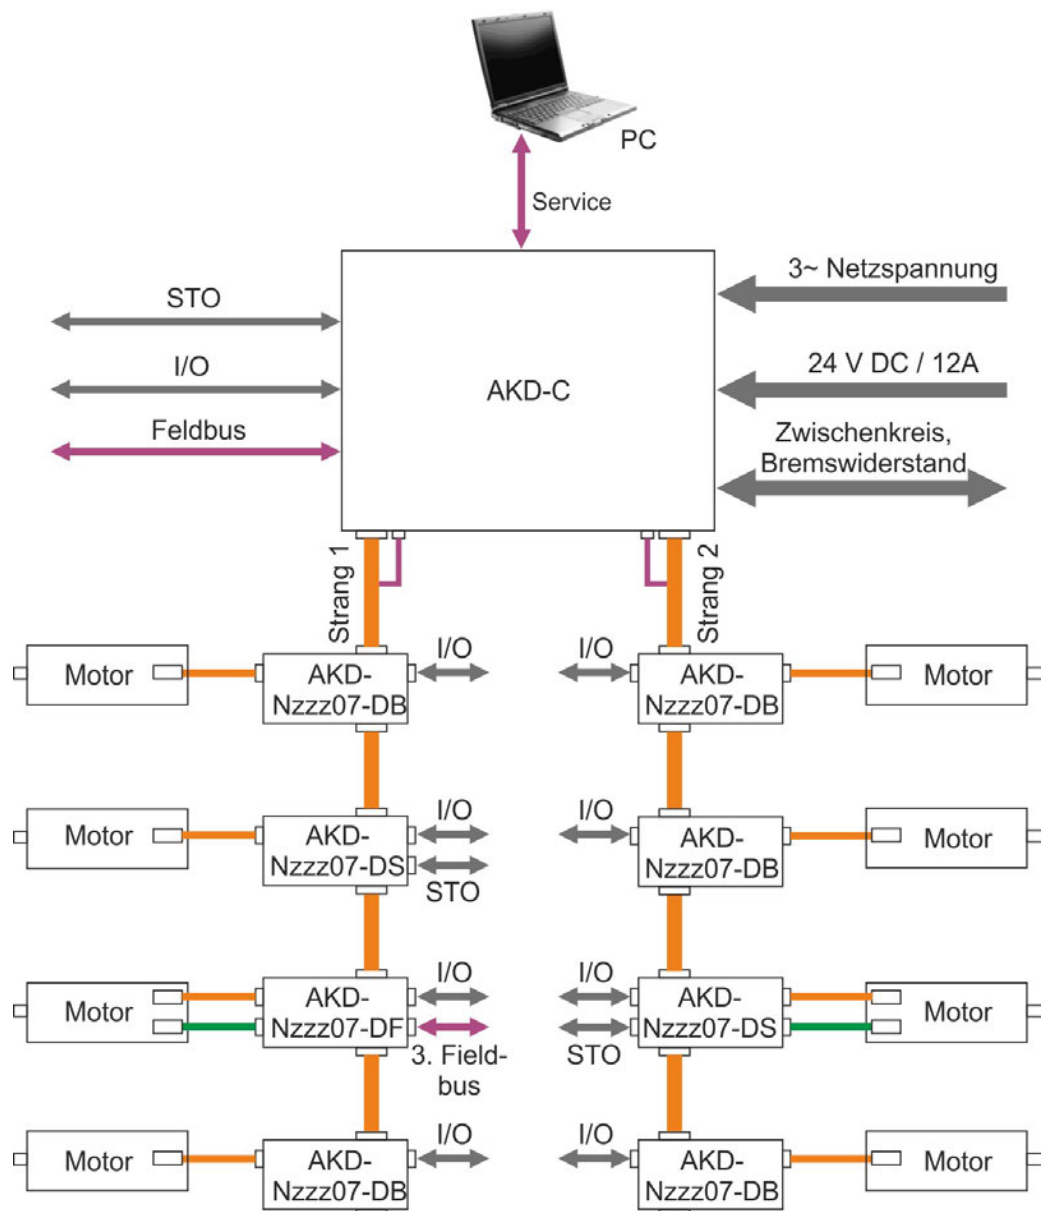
PC

Service

STO

I/O

Feldbus

AKD-C

3~ Netzspannung

24 V DC / 12A

Zwischenkreis, Bremswiderstand

Strang 1

Strang 2

Motor

AKD-Nzzz07-DB

I/O

I/O

AKD-Nzzz07-DB

Motor

Motor

AKD-Nzzz07-DS

I/O

STO

I/O

AKD-Nzzz07-DB

Motor

Motor

AKD-Nzzz07-DF

I/O

3. Field-bus

I/O

STO

AKD-Nzzz07-DS

Motor

Motor

AKD-Nzzz07-DB

I/O

I/O

AKD-Nzzz07-DB

Motor